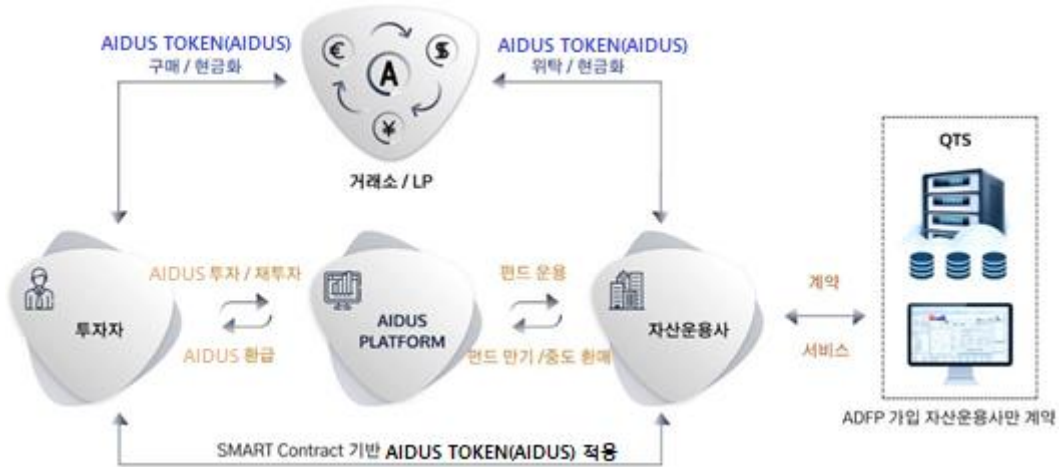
AIDUS TOKEN(AIDUS)
구매 / 현금화

AIDUS TOKEN(AIDUS)
위탁 / 현금화

€ $ A ¥

거래소 / LP

QTS

투자자

AIDUS 투자 / 재투자

AIDUS 환급

AIDUS PLATFORM

펀드 운용

펀드 만기 /중도 환매

자산운용사

계약

서비스

ADFP 가입 자산운용사만 계약

SMART Contract 기반 AIDUS TOKEN(AIDUS) 적용